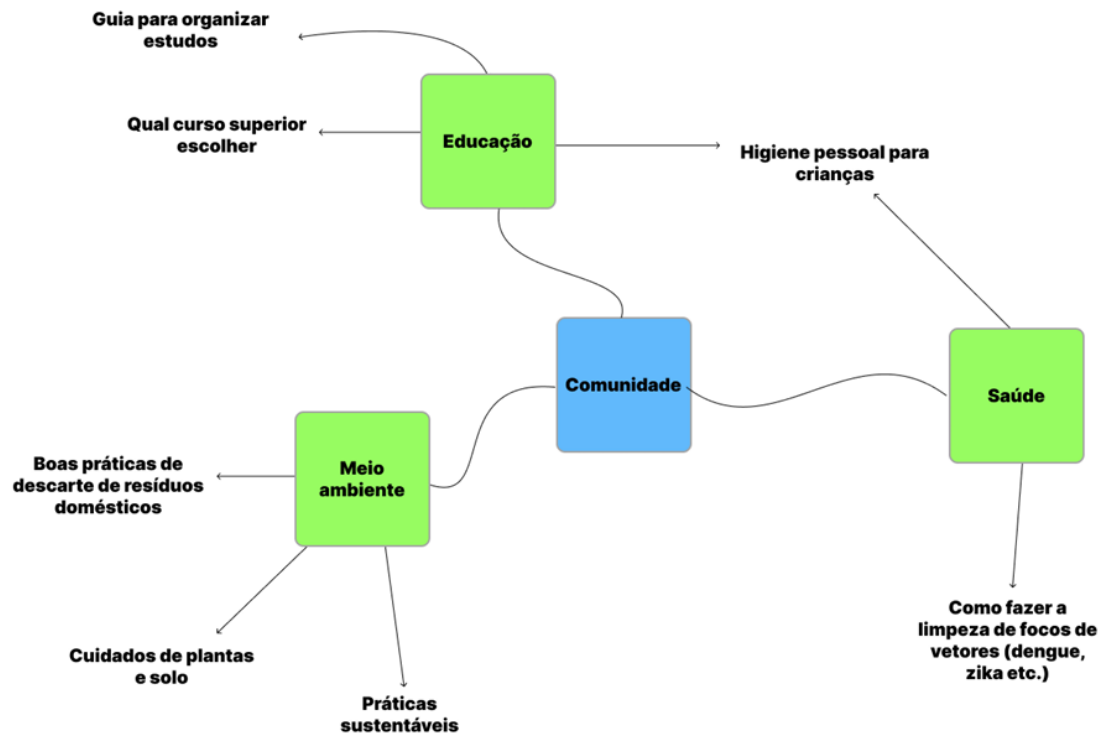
Guia para organizar estudos

Qual curso superior escolher

Educação

Higiene pessoal para crianças

Comunidade

Saúde

Meio ambiente

Boas práticas de descarte de resíduos domésticos

Cuidados de plantas e solo

Práticas sustentáveis

Como fazer a limpeza de focos de vetores (dengue, zika etc.)